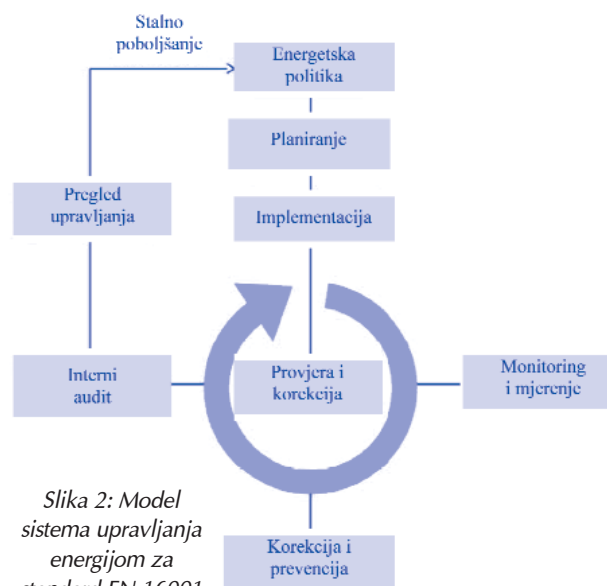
Stalno poboljšanje

Energetska politika

Planiranje

Implementacija

Pregled upravljanja

Interni audit

Provjera i korekcija

Monitoring i mjerenje

Korekcija i prevencija

Slika 2: Model sistema upravljanja energijom za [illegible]